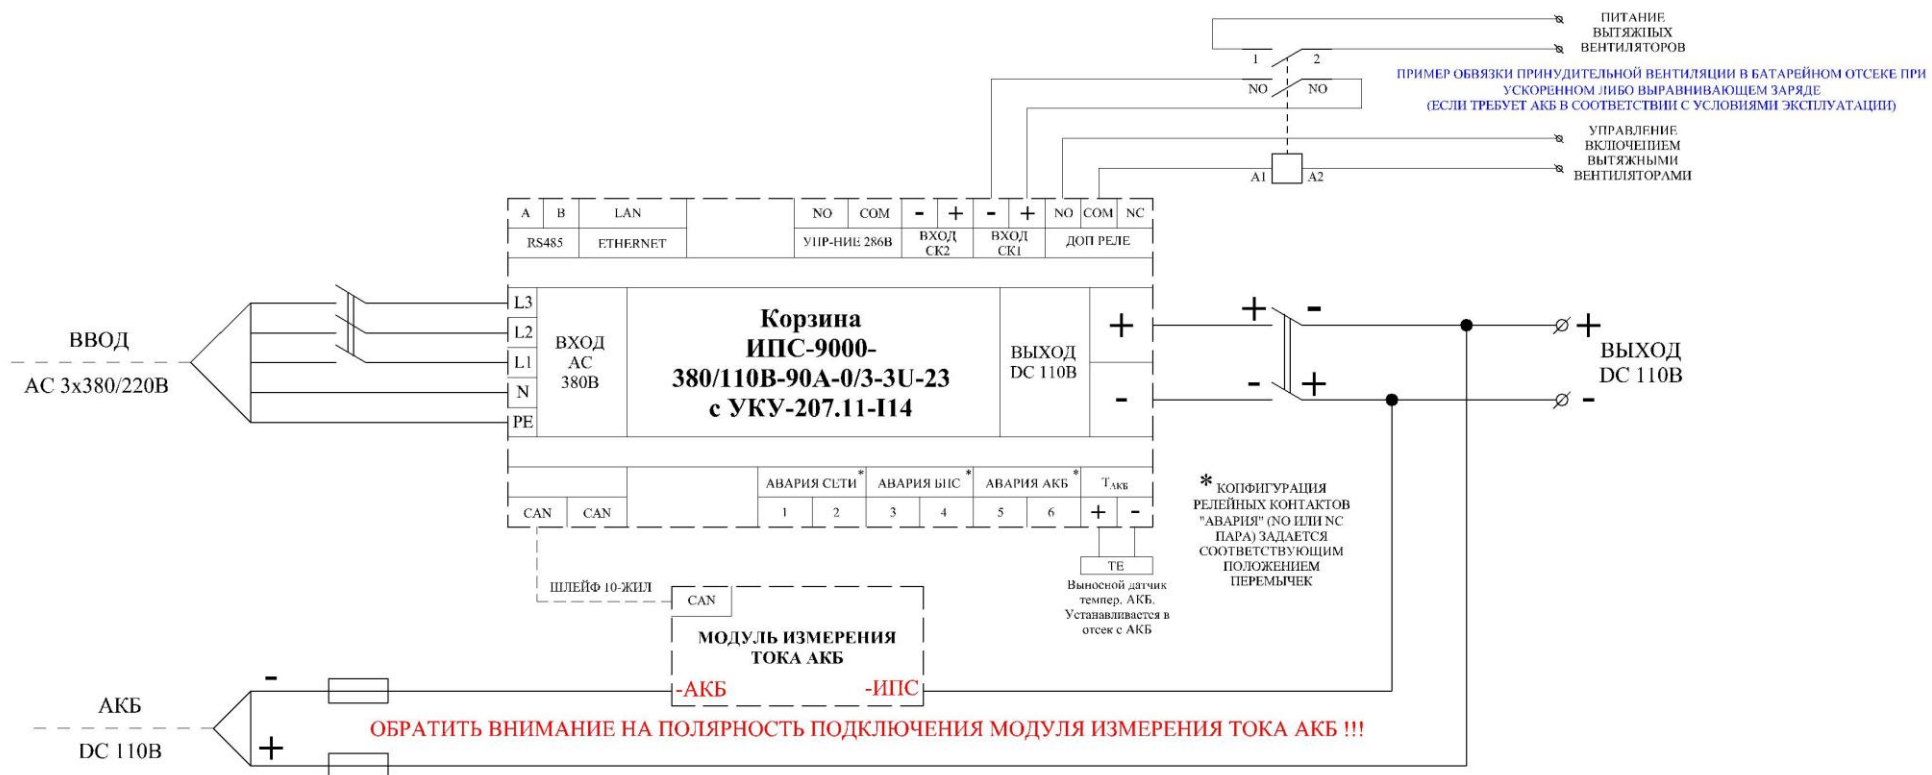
ПИТАНИЕ ВЫТЯЖНЫХ ВЕНТИЛЯТОРОВ

1 2

NO NO

ПРИМЕР ОБВЯЗКИ ПРИНУДИТЕЛЬНОЙ ВЕНТИЛЯЦИИ В БАТАРЕЙНОМ ОТСЕКЕ ПРИ УСКОРЕННОМ ЛИБО ВЫРАВНИВАЮЩЕМ ЗАРЯДЕ (ЕСЛИ ТРЕБУЕТ АКБ В СООТВЕТСТВИИ С УСЛОВИЯМИ ЭКСПЛУАТАЦИИ)

УПРАВЛЕНИЕ ВКЛЮЧЕНИЕМ ВЫТЯЖНЫМИ ВЕНТИЛЯТОРАМИ

A1 A2

| A | B | LAN | | NO | COM | - | + | - | + | NO | COM | NC |
|---|---|---|---|---|---|---|---|---|---|---|---|---|
| RS485 | | ETHERNET | | УПР-НИЕ 286В | | ВХОД СК2 | | ВХОД СК1 | | ДОП РЕЛЕ | | |

ВВОД

AC 3x380/220В

L3
L2
L1
N
PE

ВХОД AC 380В

Корзина ИПС-9000-380/110В-90А-0/3-3U-23 с УКУ-207.11-I14

ВЫХОД DC 110В

+
-

+ -
- +

+
-

ВЫХОД DC 110В

| АВАРИЯ СЕТИ* | | АВАРИЯ ИПС* | | АВАРИЯ АКБ* | | T$_{АКБ}$ | |
|---|---|---|---|---|---|---|---|
| 1 | 2 | 3 | 4 | 5 | 6 | + | - |

CAN CAN

* КОНФИГУРАЦИЯ РЕЛЕЙНЫХ КОНТАКТОВ "АВАРИЯ" (NO ИЛИ NC ПАРА) ЗАДАЕТСЯ СООТВЕТСТВУЮЩИМ ПОЛОЖЕНИЕМ ПЕРЕМЫЧЕК

TE

Выносной датчик темпер. АКБ. Устанавливается в отсек с АКБ

ШЛЕЙФ 10-ЖИЛ

CAN

МОДУЛЬ ИЗМЕРЕНИЯ ТОКА АКБ

-АКБ -ИПС

-

АКБ

DC 110В

+

ОБРАТИТЬ ВНИМАНИЕ НА ПОЛЯРНОСТЬ ПОДКЛЮЧЕНИЯ МОДУЛЯ ИЗМЕРЕНИЯ ТОКА АКБ !!!